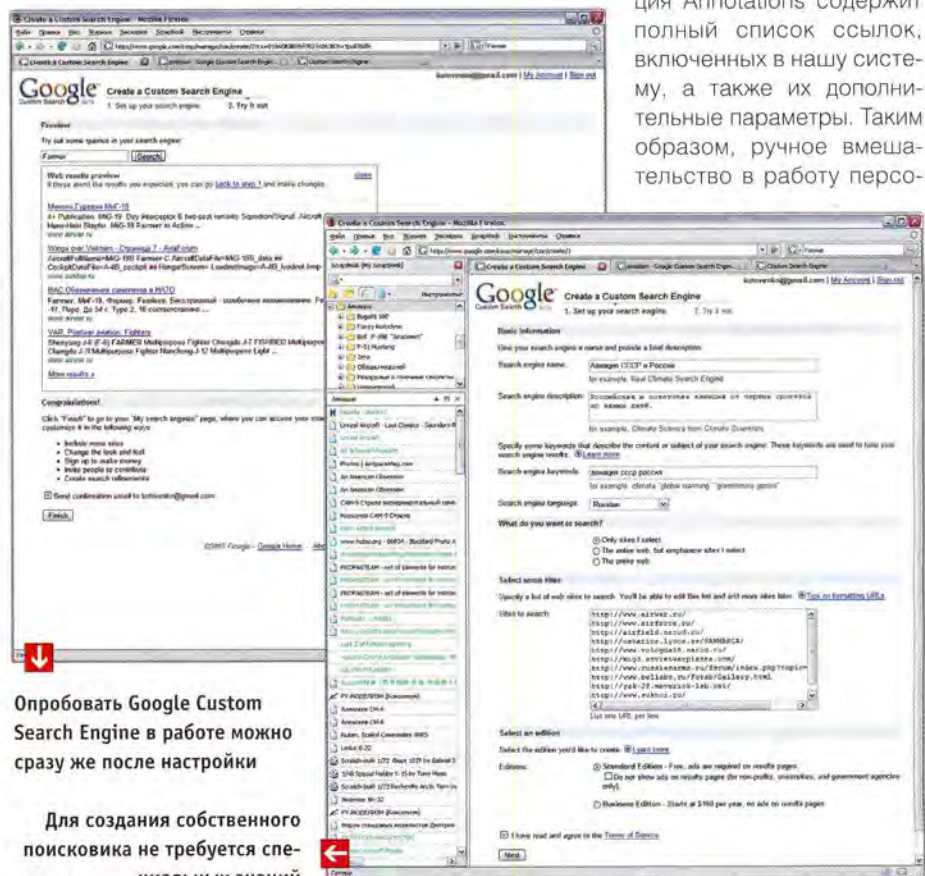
ция Annotations содержит полный список ссылок, включенных в нашу систему, а также их дополнительные параметры. Таким образом, ручное вмешательство в работу персо-

Create a Custom Search Engine - Mozilla Firefox

Google Custom Search Engine
Create a Custom Search Engine
1. Set up your search engine 2. Try it out

Preview

Try out some queries in your search engine:

Farmer [Search]

Web results preview
close

Микоян-Гуревич МиГ-19

Wings over Vietnam

ВАС Обозначения самолетов в НАТО

VAR. Postwar aviation. Fighters

More results »

Congratulations!

Click "Finish" to go to your "My search engines" page, where you can access your search engine

Send confirmation email to

Finish

©2007 Google - Google Home

Опробовать Google Custom Search Engine в работе можно сразу же после настройки

Для создания собственного поисковика не требуется спе- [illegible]

Create a Custom Search Engine - Mozilla Firefox

Google Custom Search Engine
Create a Custom Search Engine
1. Set up your search engine 2. Try it out

Basic information

Give your search engine a name and provide a brief description.

Search engine name: Авиация СССР и России
for example, Real Climate Search Engine

Search engine description: Российская и советская авиация от первых прототипов до наших дней.
for example, Climate Science from Climate Scientists

Specify some keywords that describe the content or subject of your search engine. These keywords are used to tune your search engine results. Learn more

Search engine keywords: авиация ссср россия
for example, climate "global warming" "greenhouse gases"

Search engine language: Russian

What do you want to search?

Only sites I select.
The entire web, but emphasize sites I select.
The entire web.

Select some sites

Specify a list of web sites to search. You'll be able to edit this list and add more sites later. Tips on formatting URLs

Sites to search:
http://www.airwar.ru/
http://www.airforce.ru/
http://airfield.narod.ru/
http://www.vologsoft.narod.ru/
http://www.sovietwarplanes.com/
http://www.russianarms.ru/forum/index.php
http://www.bellabs.ru/Foto/Gallery.html
http://www.sukhoi.ru/
List one URL per line

Select an edition

Select the edition you'd like to create. Learn more

Editions: Standard Edition - Free, ads are required on results pages.
Do not show ads on results pages (for non-profits, universities, and government agencies only).
Business Edition - Starts at $100 per year, no ads on results pages.

I have read and agree to the Terms of Service.

Next